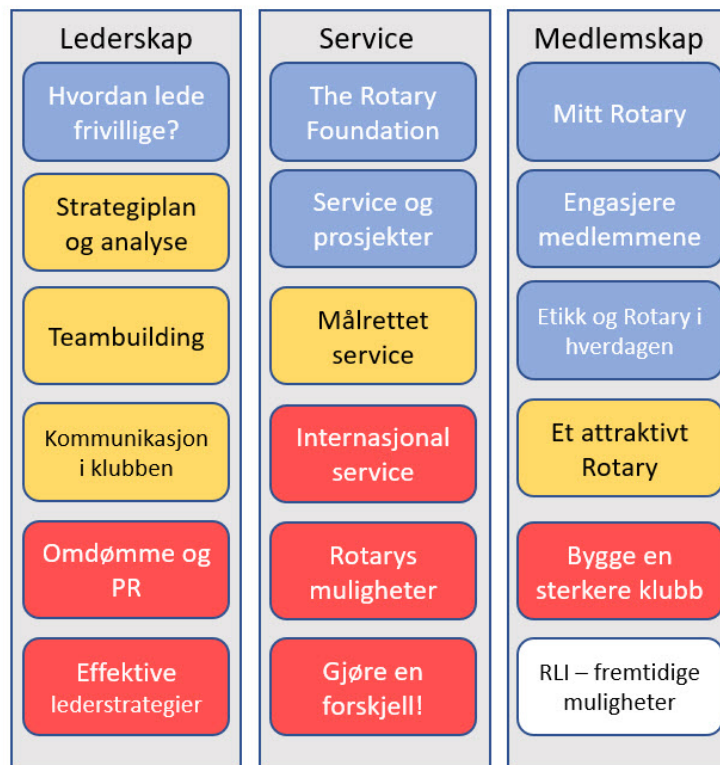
Lederskap

Hvordan lede frivillige?

Strategiplan og analyse

Teambuilding

Kommunikasjon i klubben

Omdømme og PR

Effektive lederstrategier

Service

The Rotary Foundation

Service og prosjekter

Målrettet service

Internasjonal service

Rotarys muligheter

Gjøre en forskjell!

Medlemskap

Mitt Rotary

Engasjere medlemmene

Etikk og Rotary i hverdagen

Et attraktivt Rotary

Bygge en sterkere klubb

RLI – fremtidige muligheter